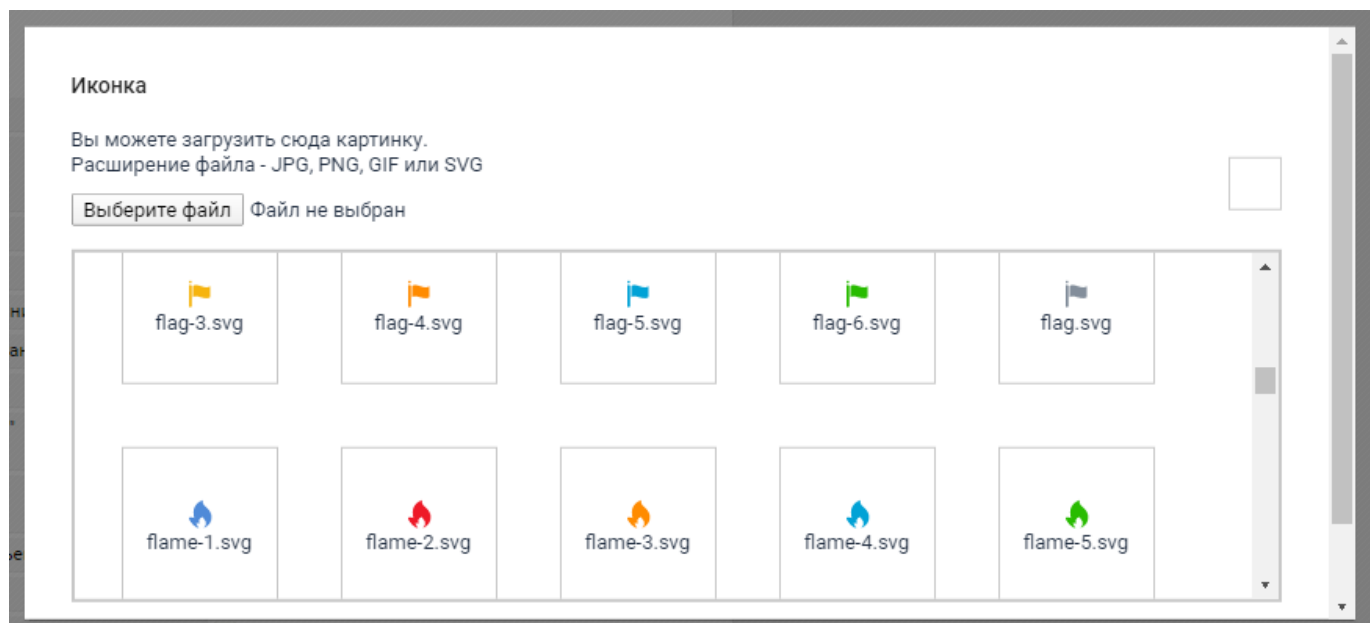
Иконка

Вы можете загрузить сюда картинку.
Расширение файла - JPG, PNG, GIF или SVG

Выберите файл Файл не выбран

flag-3.svg
flag-4.svg
flag-5.svg
flag-6.svg
flag.svg
flame-1.svg
flame-2.svg
flame-3.svg
flame-4.svg
flame-5.svg